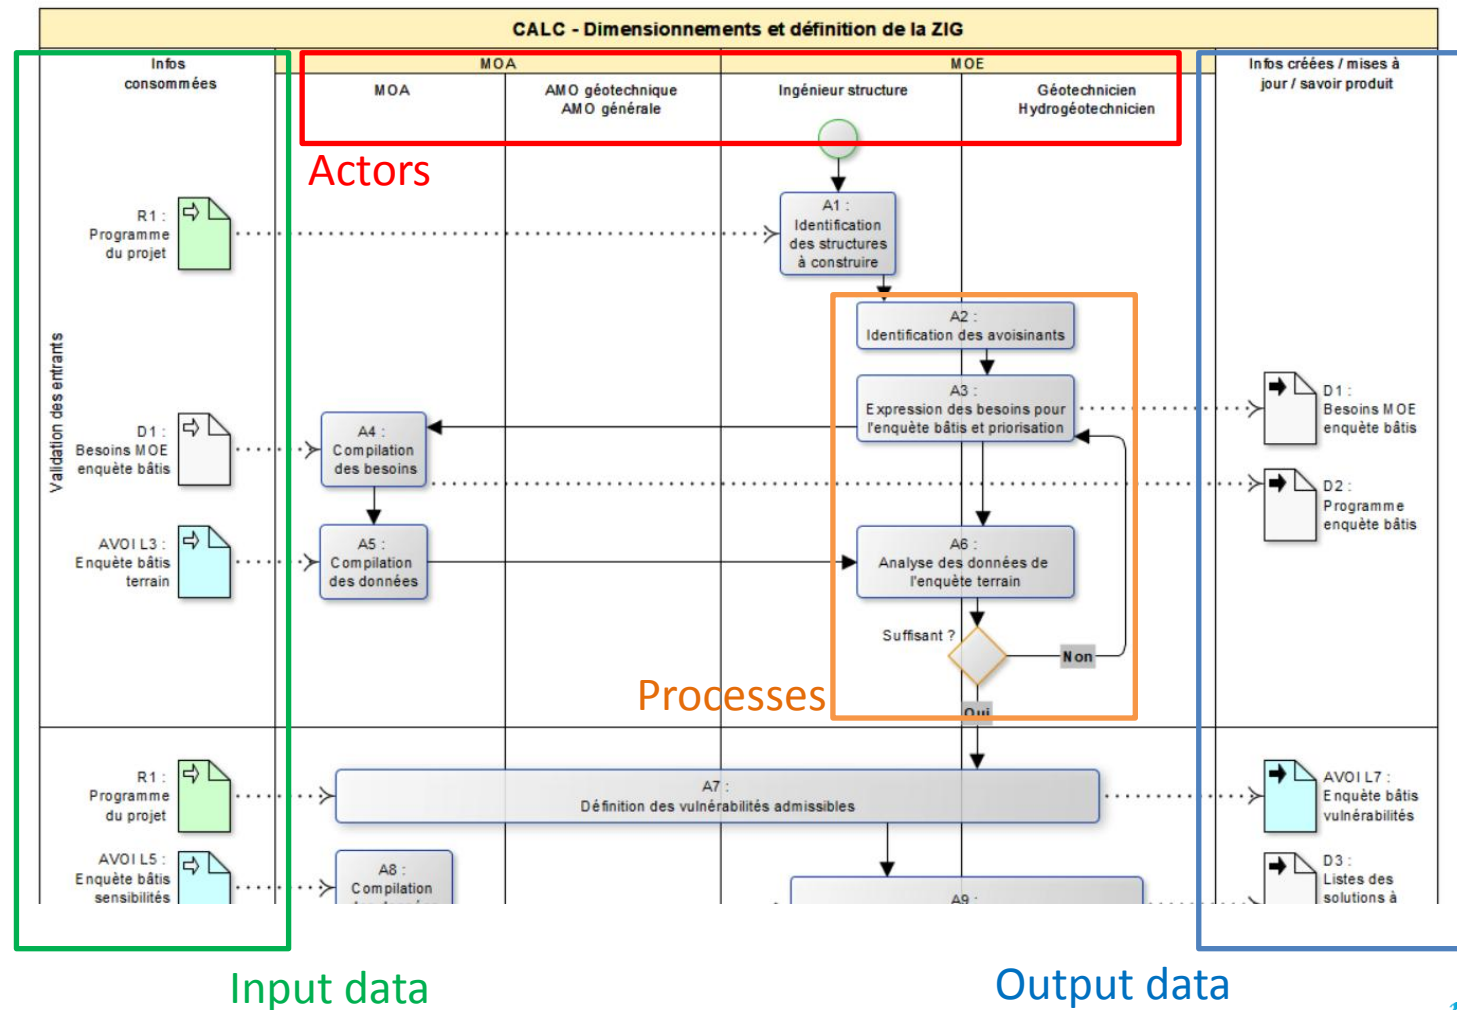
CALC - Dimensionnements et définition de la ZIG

Infos consommées

MOA

MOA

AMO géotechnique
AMO générale

MOE

Ingénieur structure

Géotechnicien
Hydrogéotechnicien

Infos créées / mises à jour / savoir produit

Actors

Validation des entrants

R1 : Programme du projet

A1 : Identification des structures à construire

A2 : Identification des avoisinants

A3 : Expression des besoins pour l'enquête bâtis et priorisation

D1 : Besoins MOE enquête bâtis

D1 : Besoins MOE enquête bâtis

A4 : Compilation des besoins

D2 : Programme enquête bâtis

AVOI L3 : Enquête bâtis terrain

A5 : Compilation des données

A6 : Analyse des données de l'enquête terrain

Suffisant ?

Non

Processes

Oui

R1 : Programme du projet

A7 : Définition des vulnérabilités admissibles

AVOI L7 : Enquête bâtis vulnérabilités

AVOI L5 : Enquête bâtis sensibilités

A8 : Compilation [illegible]

A9 : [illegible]

D3 : Listes des solutions à

Input data

Output data